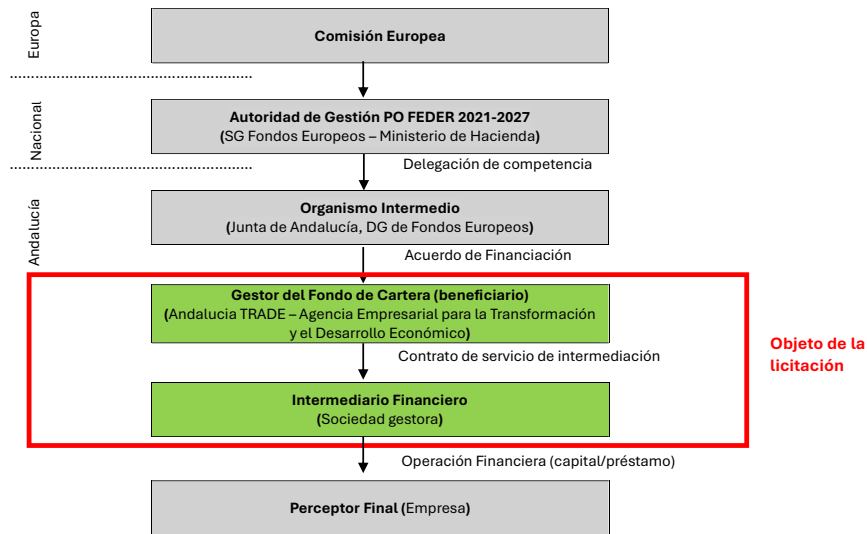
Europa

Comisión Europea

Nacional

Autoridad de Gestión PO FEDER 2021-2027
(SG Fondos Europeos – Ministerio de Hacienda)

Delegación de competencia

Andalucía

Organismo Intermedio
(Junta de Andalucía, DG de Fondos Europeos)

Acuerdo de Financiación

Gestor del Fondo de Cartera (beneficiario)
(Andalucia TRADE – Agencia Empresarial para la Transformación y el Desarrollo Económico)

Contrato de servicio de intermediación

Intermediario Financiero
(Sociedad gestora)

Objeto de la licitación

Operación Financiera (capital/préstamo)

Perceptor Final (Empresa)